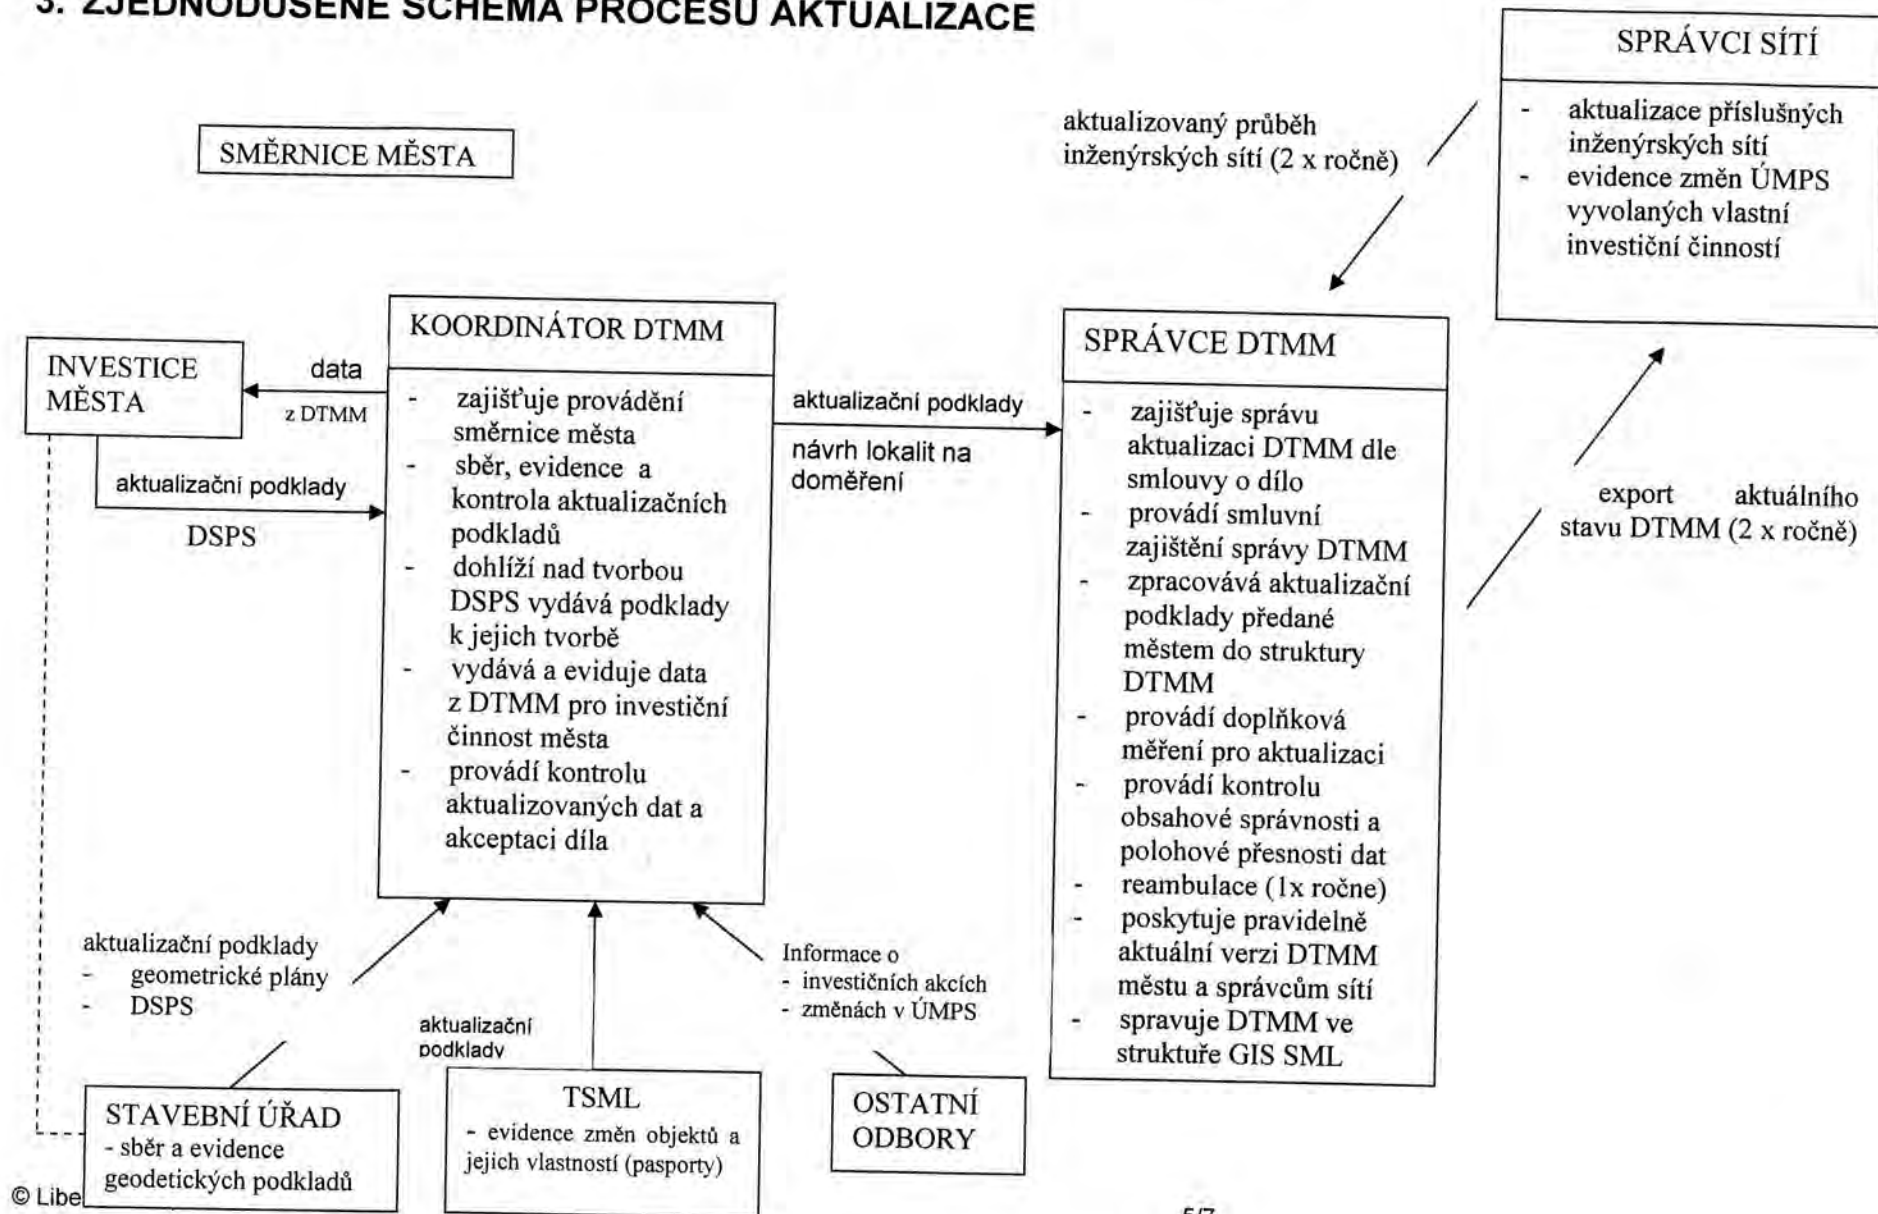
3. ZJEDNODUŠENÉ SCHÉMA PROCESU AKTUALIZACE

SPRÁVCI SÍTÍ

- aktualizace příslušných inženýrských sítí
- evidence změn ÚMPS vyvolaných vlastní investiční činností

aktualizovaný průběh inženýrských sítí (2 x ročně)

SMĚRNICE MĚSTA

KOORDINÁTOR DTMM

- zajišťuje provádění směrnice města
- sběr, evidence a kontrola aktualizačních podkladů
- dohlíží nad tvorbou DSPS vydává podklady k jejich tvorbě
- vydává a eviduje data z DTMM pro investiční činnost města
- provádí kontrolu aktualizovaných dat a akceptaci díla

INVESTICE MĚSTA

data

z DTMM

aktualizační podklady

DSPS

aktualizační podklady

návrh lokalit na doměření

SPRÁVCE DTMM

- zajišťuje správu aktualizaci DTMM dle smlouvy o dílo
- provádí smluvní zajištění správy DTMM
- zpracovává aktualizační podklady předané městem do struktury DTMM
- provádí doplňková měření pro aktualizaci
- provádí kontrolu obsahové správnosti a polohové přesnosti dat
- reambulace (1x ročne)
- poskytuje pravidelně aktuální verzi DTMM městu a správcům sítí
- spravuje DTMM ve struktuře GIS SML

export aktuálního stavu DTMM (2 x ročně)

aktualizační podklady
- geometrické plány
- DSPS

aktualizační podklady

Informace o
- investičních akcích
- změnách v ÚMPS

STAVEBNÍ ÚŘAD
- sběr a evidence geodetických podkladů

TSML
- evidence změn objektů a jejich vlastností (pasporty)

OSTATNÍ ODBORY

© Libe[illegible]

5/7